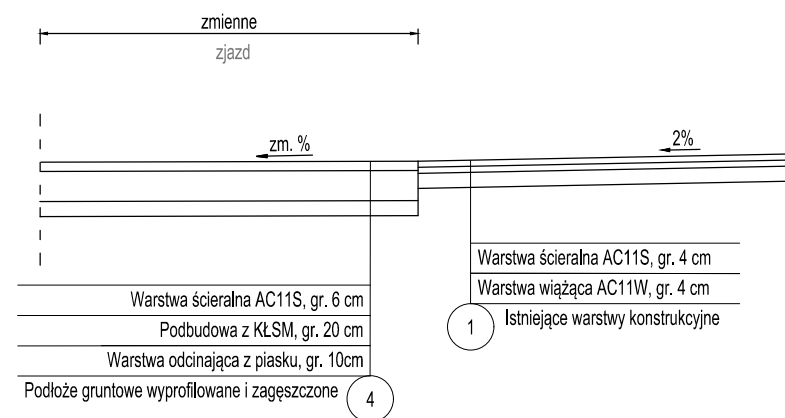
zmienne
zjazd

zm. %

2%

Warstwa ścieralna AC11S, gr. 4 cm
Warstwa wiążąca AC11W, gr. 4 cm
1 Istniejące warstwy konstrukcyjne

Warstwa ścieralna AC11S, gr. 6 cm
Podbudowa z KŁSM, gr. 20 cm
Warstwa odcinająca z piasku, gr. 10cm
Podłoże gruntowe wyprofilowane i zagęszczone 4